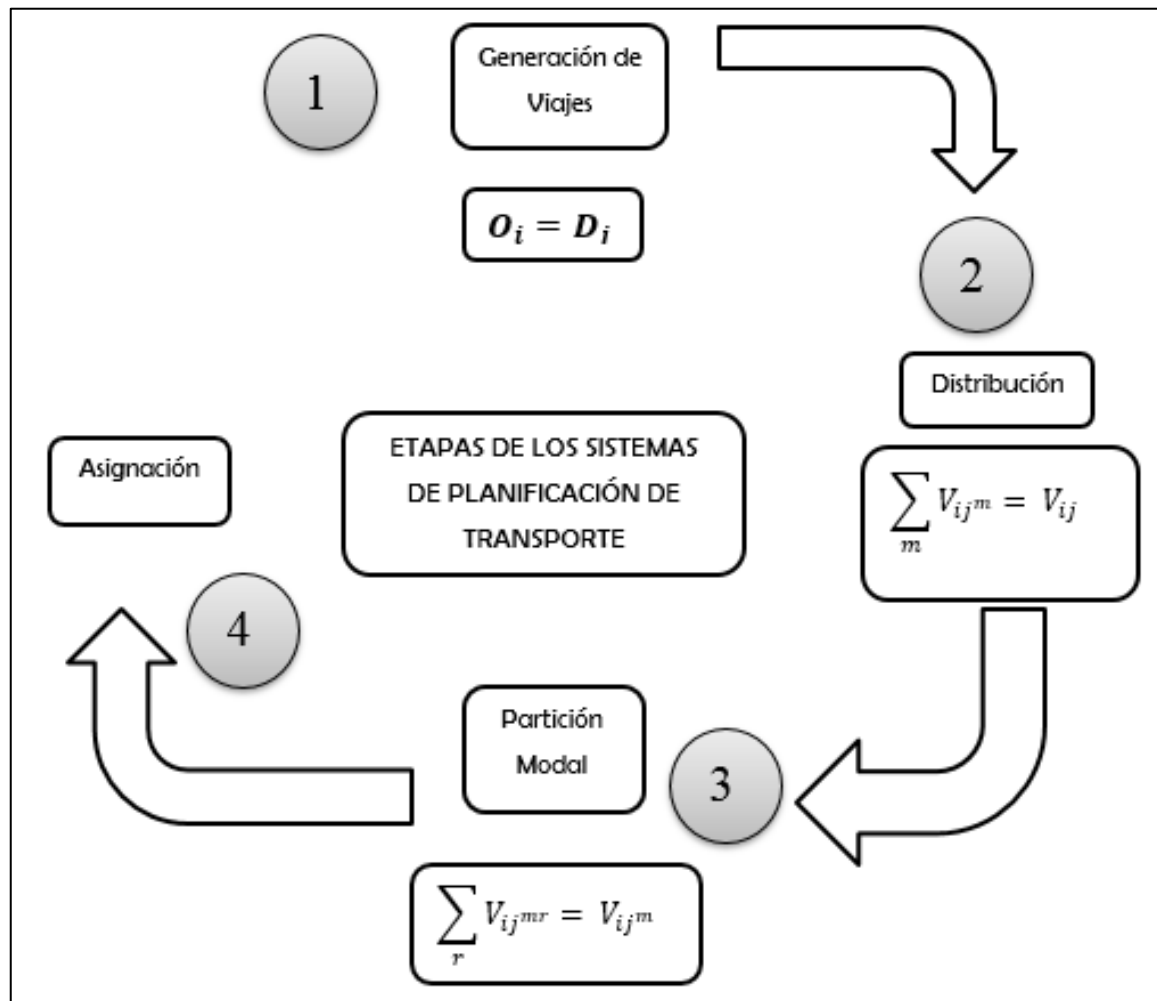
1

Generación de Viajes

$O_i = D_i$

2

Distribución

$\sum_m V_{ij^m} = V_{ij}$

ETAPAS DE LOS SISTEMAS DE PLANIFICACIÓN DE TRANSPORTE

Asignación

4

Partición Modal

3

$\sum_r V_{ij^{mr}} = V_{ij^m}$